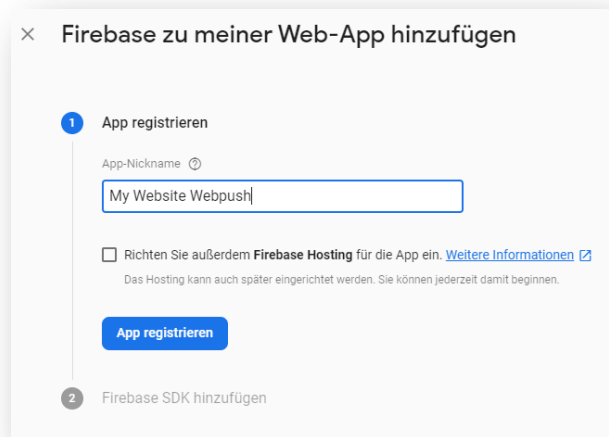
×  Firebase zu meiner Web-App hinzufügen

1  App registrieren

App-Nickname ⓘ

My Website Webpush

Richten Sie außerdem **Firebase Hosting** für die App ein. Weitere Informationen

Das Hosting kann auch später eingerichtet werden. Sie können jederzeit damit beginnen.

App registrieren

2  Firebase SDK hinzufügen